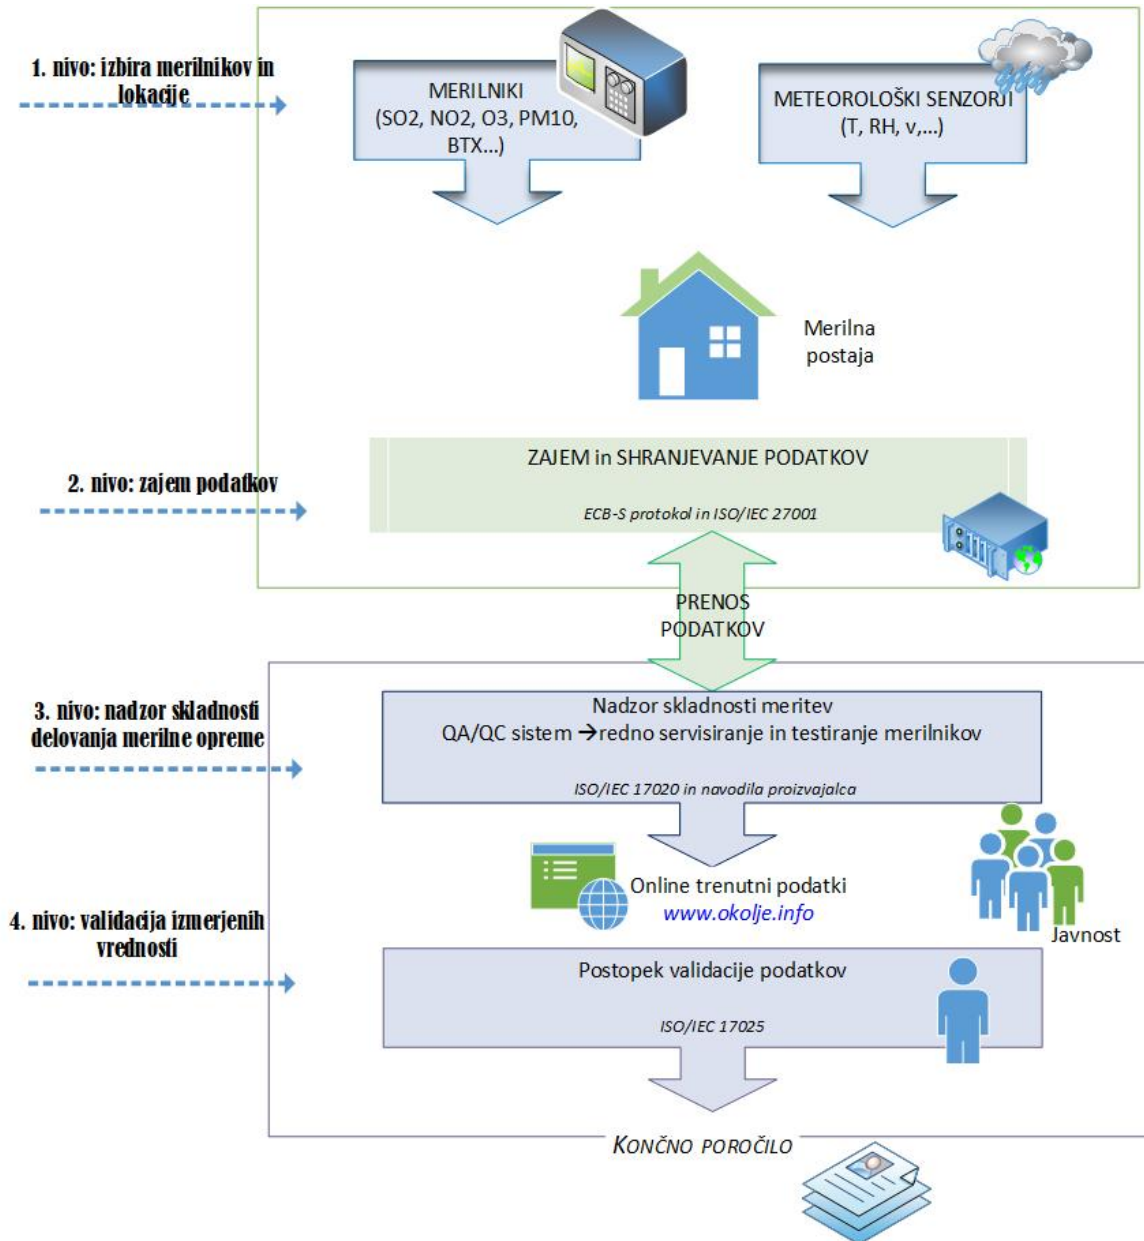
1. nivo: izbira merilnikov in lokacije

MERILNIKI
(SO2, NO2, O3, PM10, BTX...)

METEOROLOŠKI SENZORJI
(T, RH, v,...)

Merilna postaja

2. nivo: zajem podatkov

ZAJEM in SHRANJEVANJE PODATKOV

ECB-S protokol in ISO/IEC 27001

PRENOS PODATKOV

3. nivo: nadzor skladnosti delovanja merilne opreme

Nadzor skladnosti meritev
QA/QC sistem →redno servisiranje in testiranje merilnikov

ISO/IEC 17020 in navodila proizvajalca

Online trenutni podatki
www.okolje.info

Javnost

4. nivo: validacija izmerjenih vrednosti

Postopek validacije podatkov

ISO/IEC 17025

KONČNO POROČILO